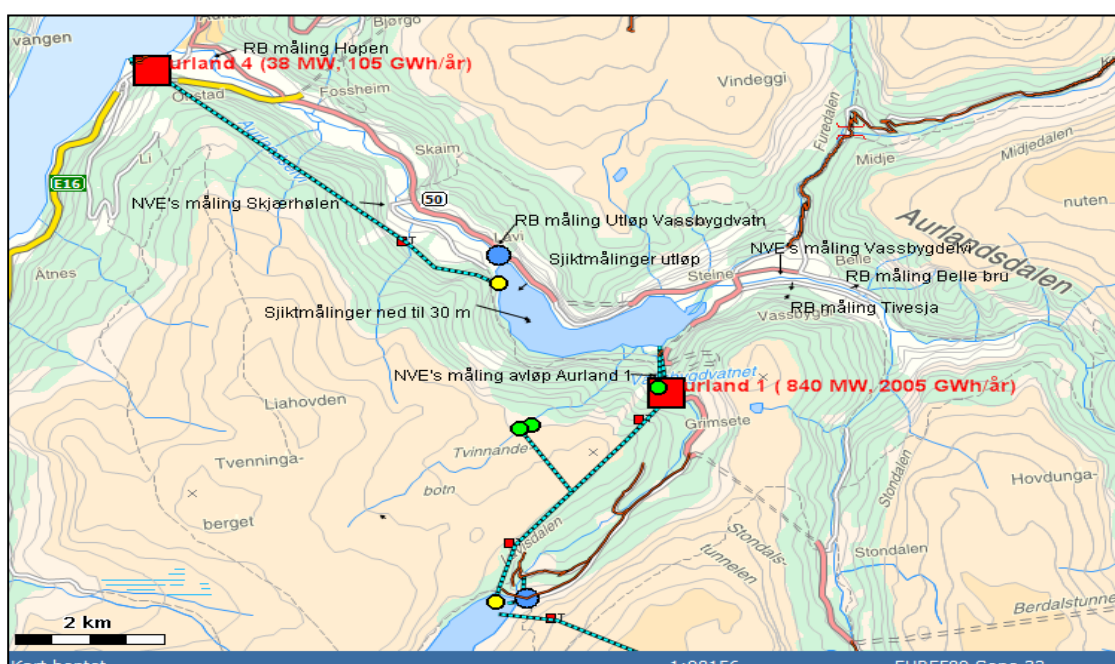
Bjørgo
vangen
RB måling Hopen
urland 4 (38 MW, 105 GWh/år)
Otstad
Fossheim
Vindeggi
Furedalen
Midje
Midjedalen
Skaim
E16
Li
NVE's måling Skjærhølen
50
nuten
RB måling Utløp Vassbygdvatn
Lavi
Aurlandsdalen
NVE's måling Vassbygdelvi
Sjiktmålinger utløp
Steine
RB måling Belle bru
Belle
Ätnes
RB måling Tivesja
Vassbygd
Sjiktmålinger ned til 30 m
Vassbygdvatnet
NVE's måling avløp Aurland 1
urland 1 ( 840 MW, 2005 GWh/år)
Liahovden
Grimsete
Tvinnande
Tvenninga-
Hovdunga-
botn
Stondalen
berget
Stondals-
tunnelen
Stondalen
Berdalstunne
2 km
Kart bestat
1:88156
EUREF89 Sone 32